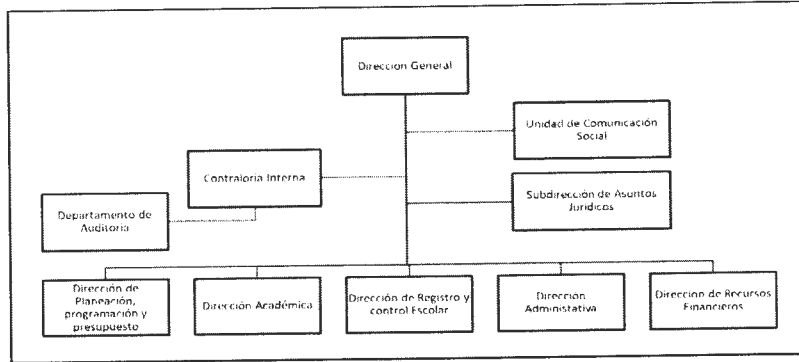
Direccion General

Unidad de Comunicación Social

Contraloria Interna

Subdirección de Asuntos Juridicos

Departamento de Auditoria

Dirección de Planeación, programación y presupuesto

Dirección Académica

Dirección de Registro y control Escolar

Dirección Administativa

Direccion de Recursos Financieros